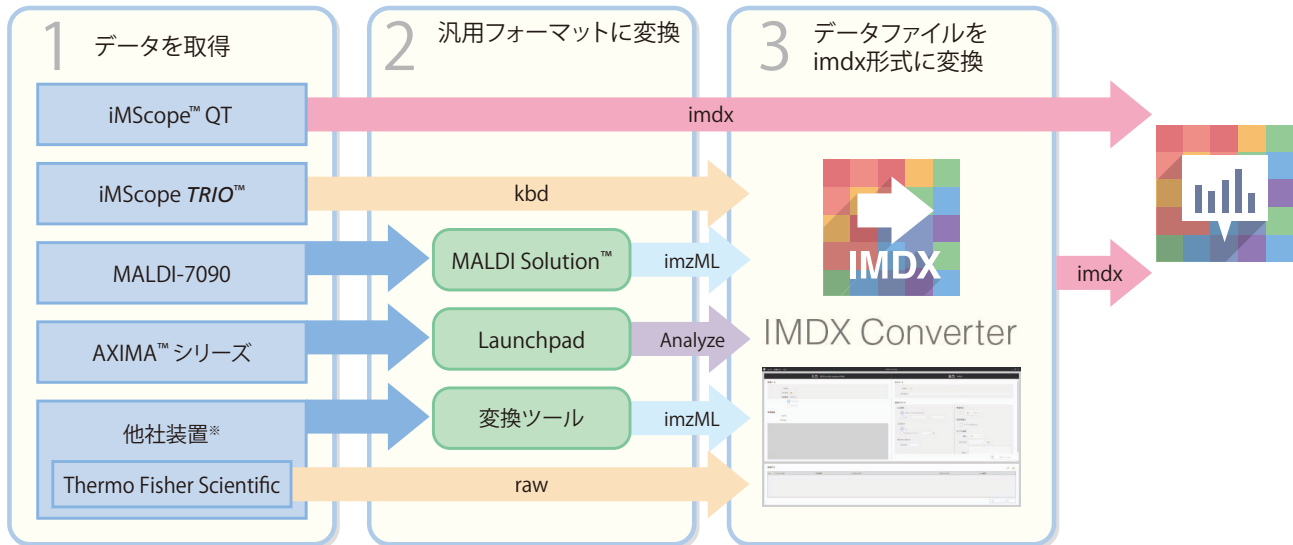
1 データを取得

2 汎用フォーマットに変換

3 データファイルを imdx形式に変換

iMScope™ QT

imdx

iMScope TRIO™

kbd

MALDI-7090

MALDI Solution™

imzML

AXIMA™ シリーズ

Launchpad

Analyze

他社装置※

変換ツール

imzML

Thermo Fisher Scientific

raw

IMDX

IMDX Converter

imdx